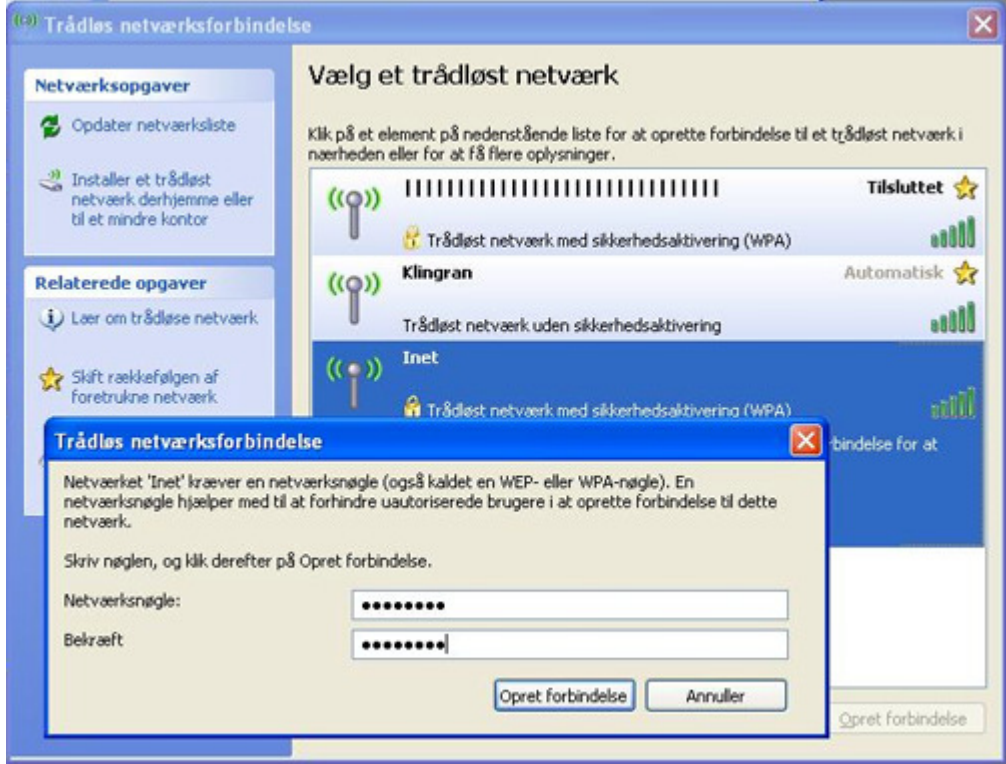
Trådløs netværksforbindelse

Netværksopgaver

Opdater netværksliste

Installer et trådløst netværk derhjemme eller til et mindre kontor

Relaterede opgaver

Lær om trådløse netværk

Skift rækkefølgen af foretrukne netværk

Vælg et trådløst netværk

Klik på et element på nedenstående liste for at oprette forbindelse til et trådløst netværk i nærheden eller for at få flere oplysninger.

|||||||||||||||||||||||||||||| Tilsluttet

Trådløst netværk med sikkerhedsaktivering (WPA)

Klingran Automatisk

Trådløst netværk uden sikkerhedsaktivering

Inet

Trådløst netværk med sikkerhedsaktivering (WPA)

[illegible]bindelse for at

Opret forbindelse

Trådløs netværksforbindelse

Netværket 'Inet' kræver en netværksnøgle (også kaldet en WEP- eller WPA-nøgle). En netværksnøgle hjælper med til at forhindre uautoriserede brugere i at oprette forbindelse til dette netværk.

Skriv nøglen, og klik derefter på Opret forbindelse.

Netværksnøgle: ••••••••

Bekræft ••••••••

Opret forbindelse

Annuller